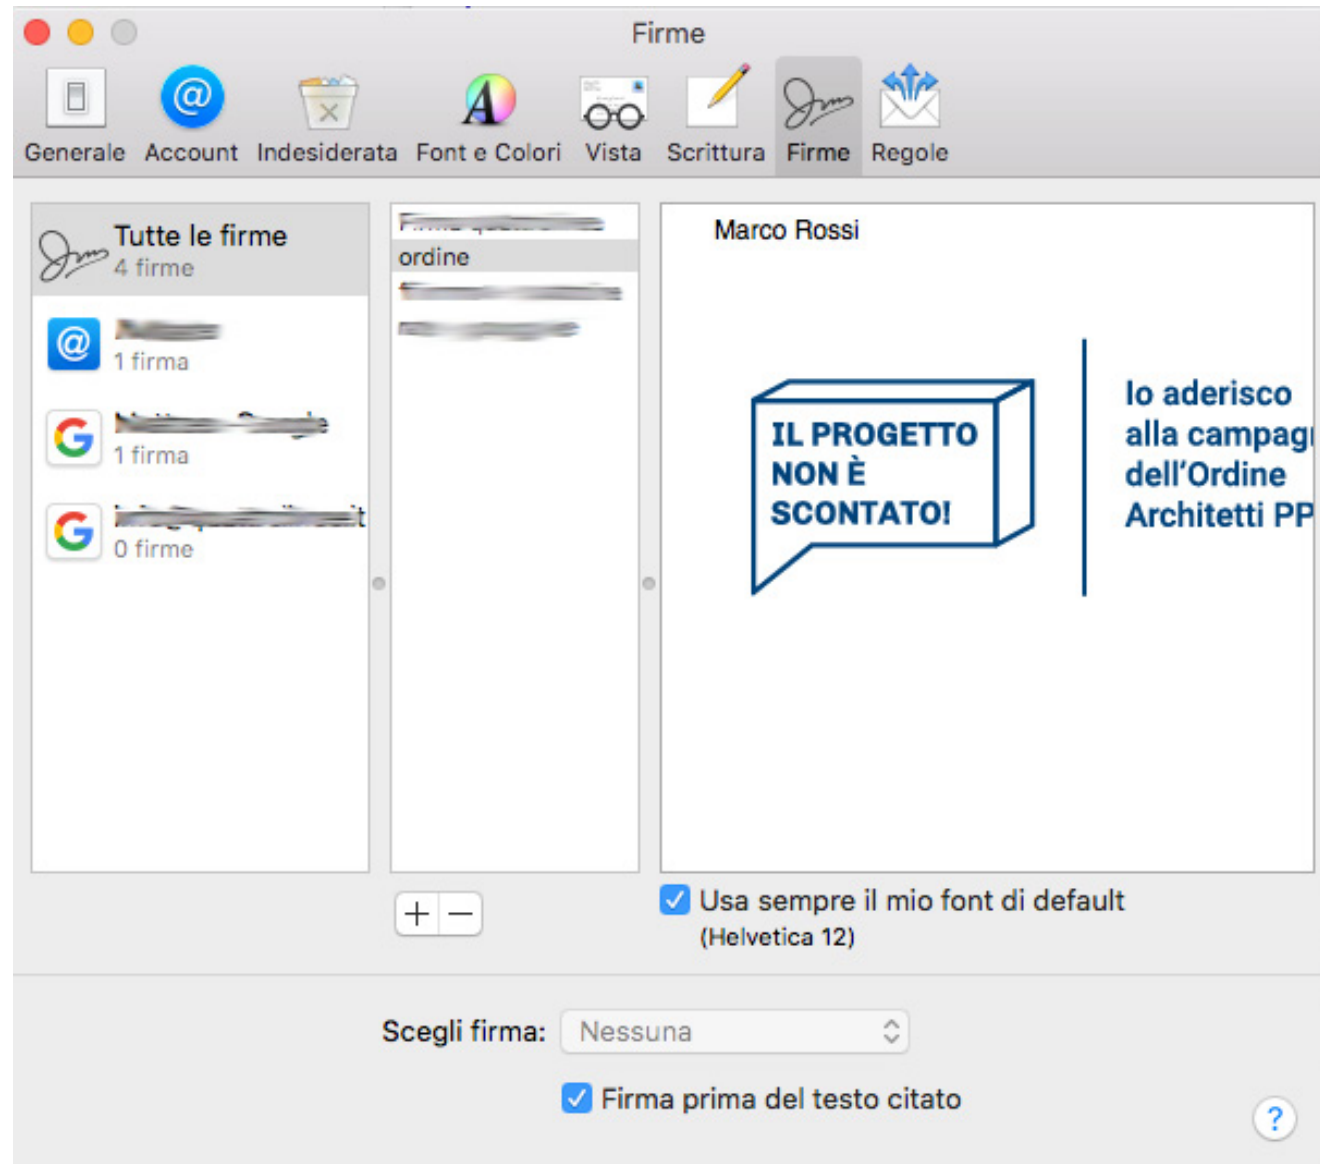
Firme

Generale Account Indesiderata Font e Colori Vista Scrittura Firme Regole

Tutte le firme
4 firme

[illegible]
1 firma

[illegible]
1 firma

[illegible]
0 firme

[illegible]
ordine
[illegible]
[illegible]

Marco Rossi

IL PROGETTO NON È SCONTATO!

Io aderisco alla campag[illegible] dell'Ordine Architetti PP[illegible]

+ −

Usa sempre il mio font di default
(Helvetica 12)

Scegli firma: Nessuna

Firma prima del testo citato

?